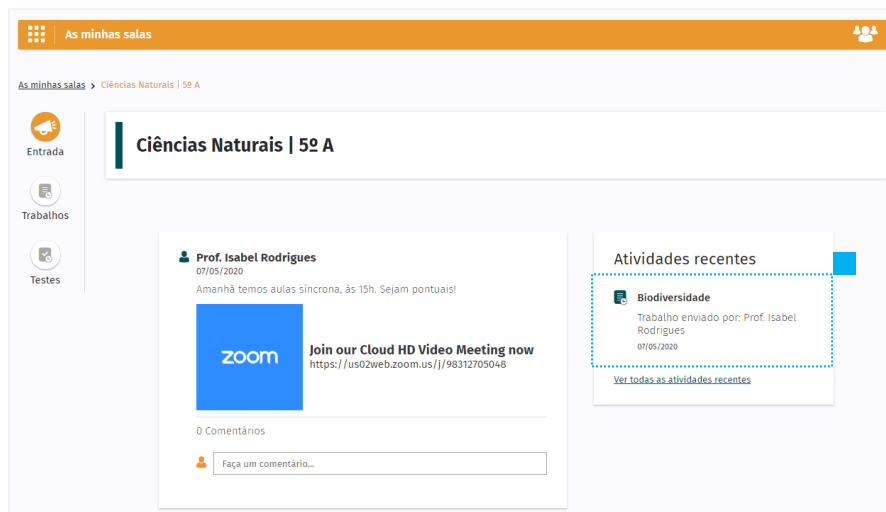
As minhas salas

As minhas salas > Ciências Naturais | 5º A

Entrada

Trabalhos

Testes

Ciências Naturais | 5º A

Prof. Isabel Rodrigues
07/05/2020
Amanhã temos aulas síncrona, às 15h. Sejam pontuais!

zoom

Join our Cloud HD Video Meeting now
https://us02web.zoom.us/j/98312705048

0 Comentários

Faça um comentário...

Atividades recentes

Biodiversidade
Trabalho enviado por: Prof. Isabel Rodrigues
07/05/2020

Ver todas as atividades recentes